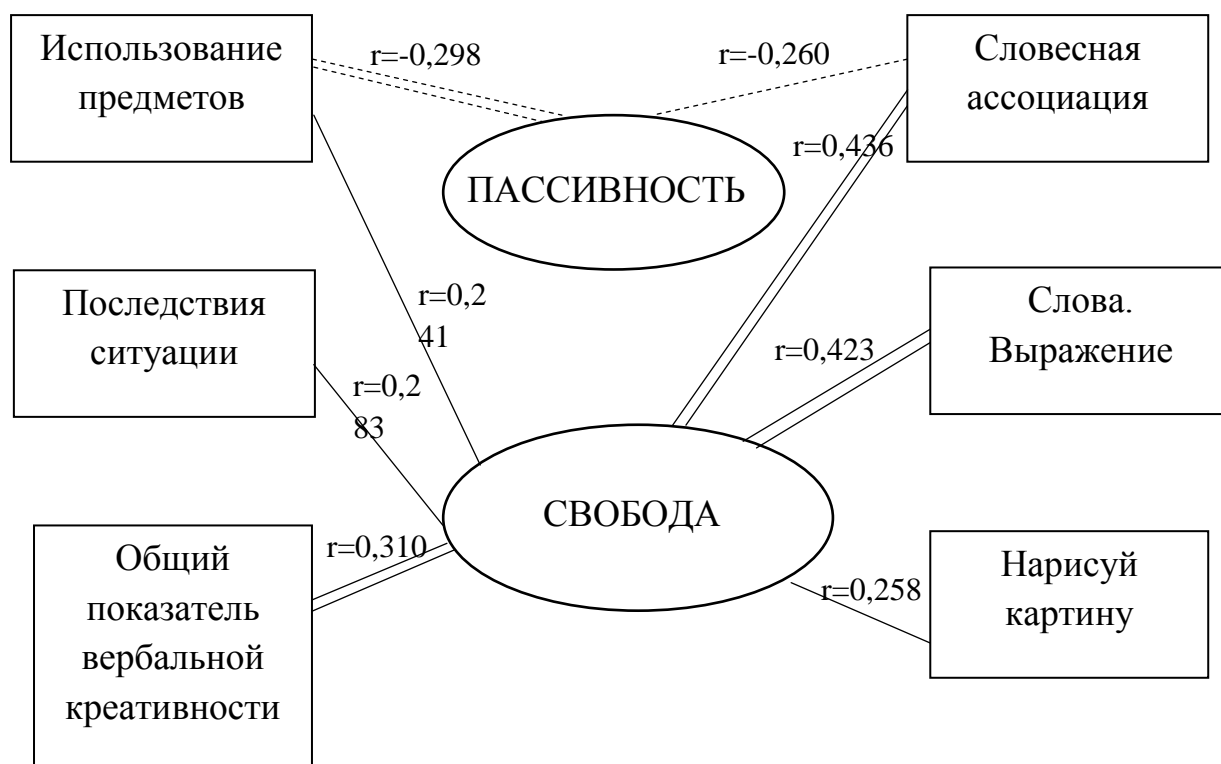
Использование предметов

r=-0,298

r=-0,260

Словесная ассоциация

r=0,436

ПАССИВНОСТЬ

Последствия ситуации

r=0,2
41

r=0,2
83

Слова. Выражение

r=0,423

СВОБОДА

r=0,310

Общий показатель вербальной креативности

Нарисуй картину

r=0,258